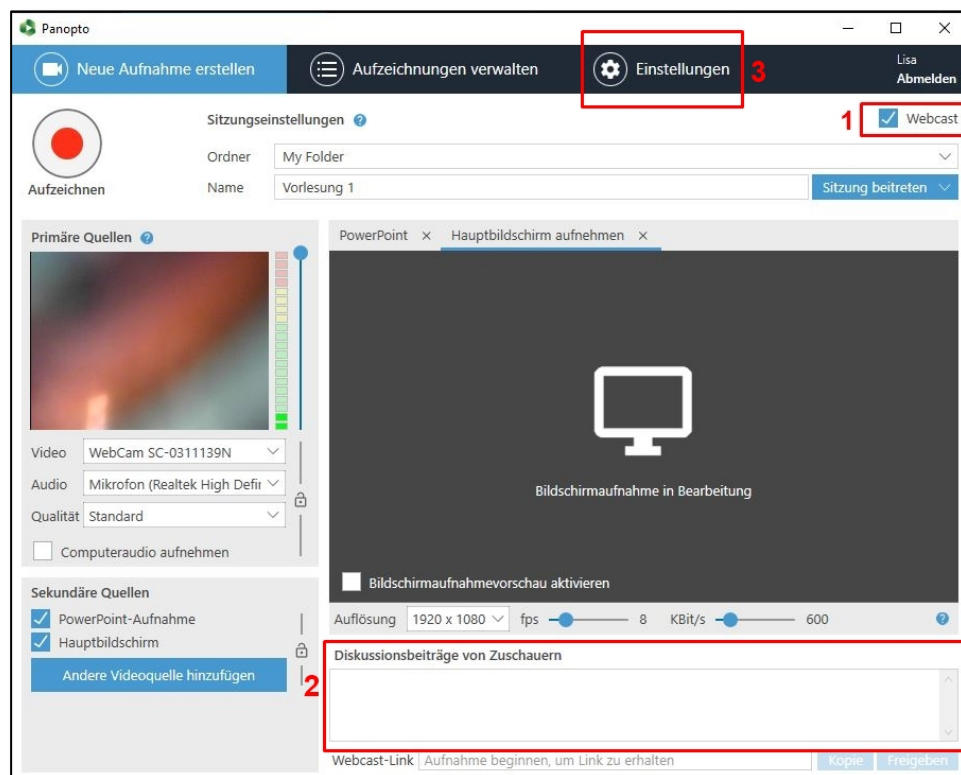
Panopto

Neue Aufnahme erstellen

Aufzeichnungen verwalten

Einstellungen 3

Lisa
Abmelden

Aufzeichnen

Sitzungseinstellungen

1 Webcast

Ordner My Folder

Name Vorlesung 1

Sitzung beitreten

Primäre Quellen

Video WebCam SC-0311139N

Audio Mikrofon (Realtek High Defi

Qualität Standard

Computeraudio aufnehmen

Sekundäre Quellen

PowerPoint-Aufnahme

Hauptbildschirm

Andere Videoquelle hinzufügen

PowerPoint ×

Hauptbildschirm aufnehmen ×

Bildschirmaufnahme in Bearbeitung

Bildschirmaufnahmevorschau aktivieren

Auflösung 1920 x 1080 fps 8 KBit/s 600

2

Diskussionsbeiträge von Zuschauern

Webcast-Link Aufnahme beginnen, um Link zu erhalten

Kopie Freigeben